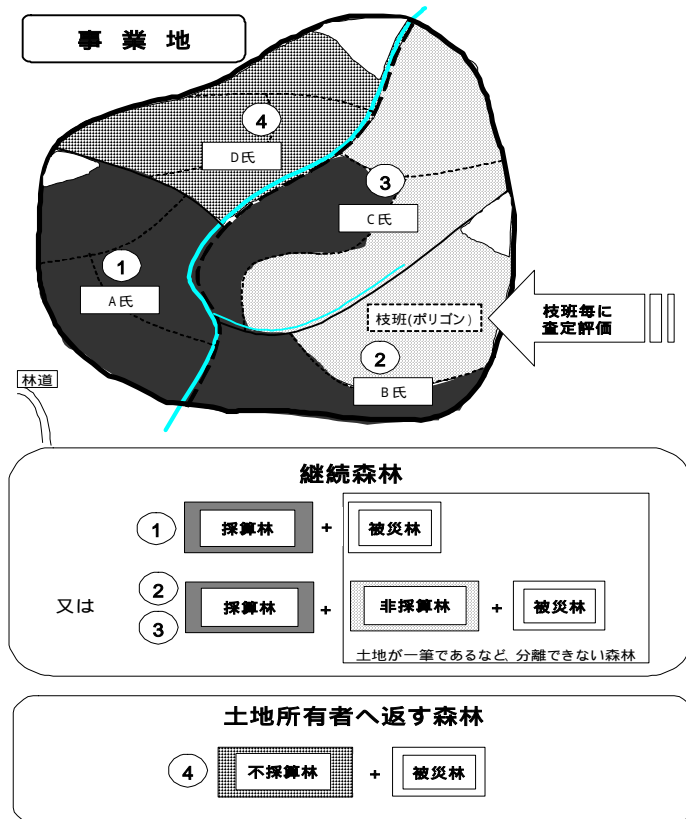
事 業 地

4
D氏

3
C氏

1
A氏

枝班(ポリゴン)

枝班毎に
査定評価

2
B氏

林道

継続森林

1 採算林 + 被災林

又は

2
3
採算林 + 非採算林 + 被災林

土地が一筆であるなど、分離できない森林

土地所有者へ返す森林

4 不採算林 + 被災林